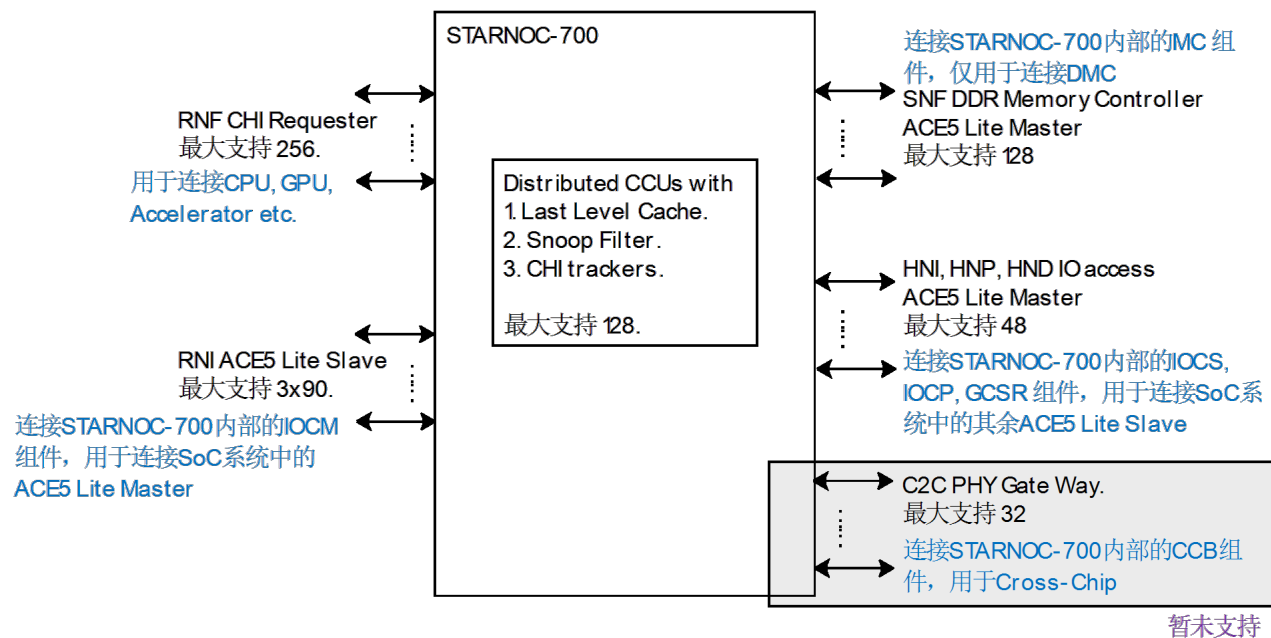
STARNOC-700

RNF CHI Requester
最大支持 256.
用于连接CPU, GPU, Accelerator etc.

RNI ACE5 Lite Slave
最大支持 3x90.
连接STARNOC-700内部的IOCM组件，用于连接SoC系统中的ACE5 Lite Master

Distributed CCUs with
1. Last Level Cache.
2. Snoop Filter.
3. CHI trackers.

最大支持 128.

连接STARNOC-700内部的MC 组件，仅用于连接DMC
SNF DDR Memory Controller
ACE5 Lite Master
最大支持 128

HNI, HNP, HND IO access
ACE5 Lite Master
最大支持 48
连接STARNOC-700内部的IOCS, IOCP, GCSR 组件，用于连接SoC系统中的其余ACE5 Lite Slave

C2C PHY Gate Way.
最大支持 32
连接STARNOC-700内部的CCB组件，用于Cross-Chip

暂未支持